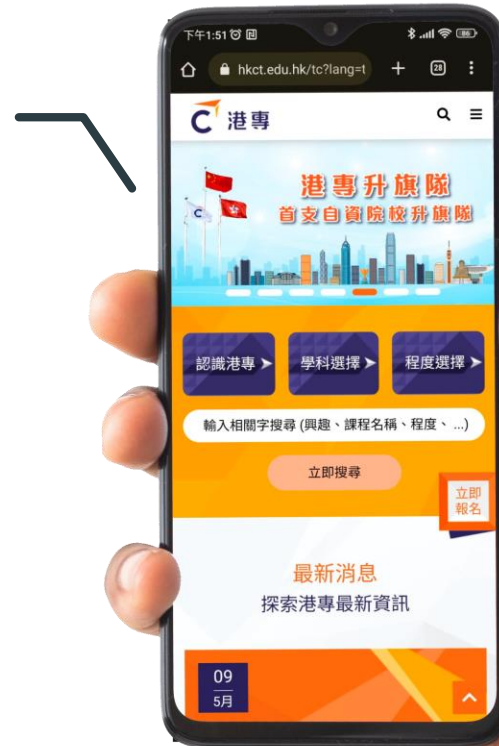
下午1:51

hkct.edu.hk/tc?lang=t

28

C 港專

港專升旗隊
首支自資院校升旗隊

認識港專 ➤

學科選擇 ➤

程度選擇 ➤

輸入相關字搜尋 (興趣、課程名稱、程度、 ...)

立即搜尋

立即報名

最新消息
探索港專最新資訊

09
5月